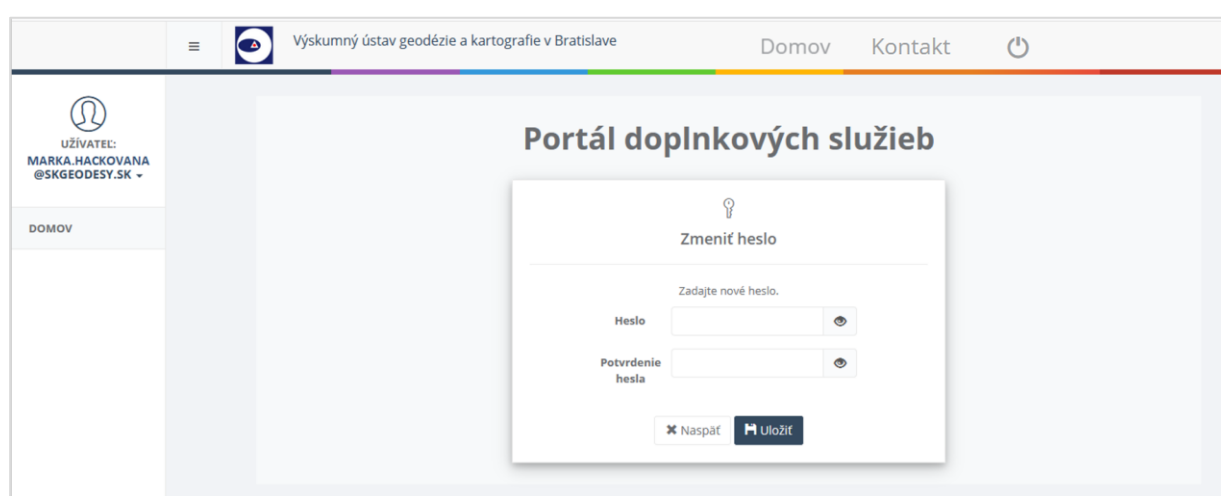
≡ Výskumný ústav geodézie a kartografie v Bratislave

Domov Kontakt

UŽÍVATEĽ:
MARKA.HACKOVANA@SKGEODESY.SK

DOMOV

Portál doplnkových služieb

Zmeniť heslo

Zadajte nové heslo.

Heslo

Potvrdenie hesla

Naspäť Uložiť